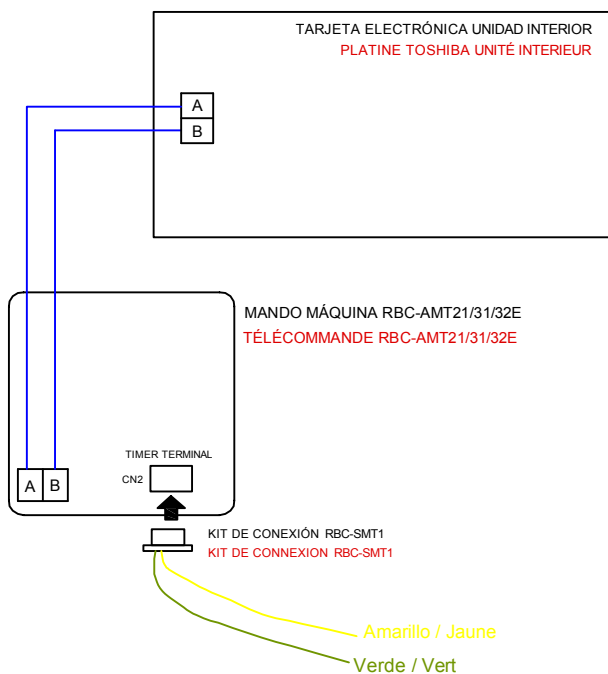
TARJETA ELECTRÓNICA UNIDAD INTERIOR
PLATINE TOSHIBA UNITÉ INTERIEUR

A
B

MANDO MÁQUINA RBC-AMT21/31/32E
TÉLÉCOMMANDE RBC-AMT21/31/32E

TIMER TERMINAL
CN2

A B

KIT DE CONEXIÓN RBC-SMT1
KIT DE CONNEXION RBC-SMT1

Amarillo / Jaune
Verde / Vert